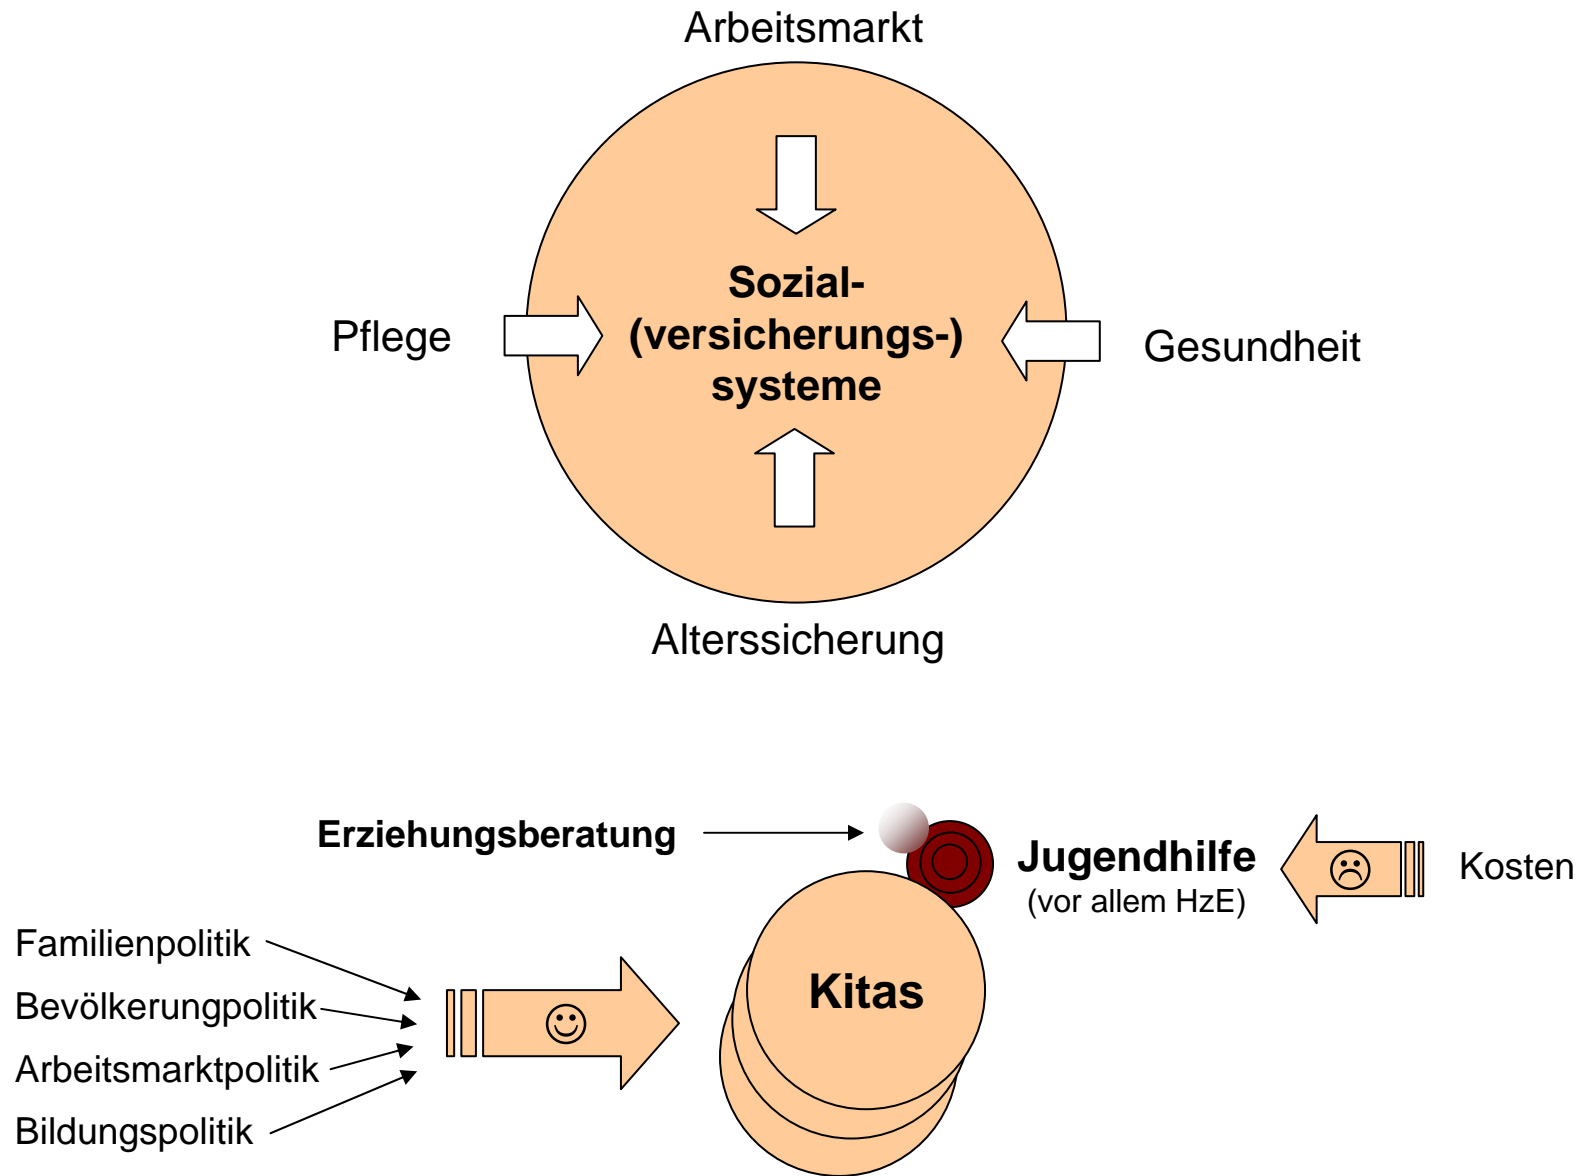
Arbeitsmarkt

Pflege

Sozial-
(versicherungs-)
systeme

Gesundheit

Alterssicherung

Erziehungsberatung

Jugendhilfe
(vor allem HzE)

Kosten

Familienpolitik
Bevölkerungpolitik
Arbeitsmarktpolitik
Bildungspolitik

Kitas